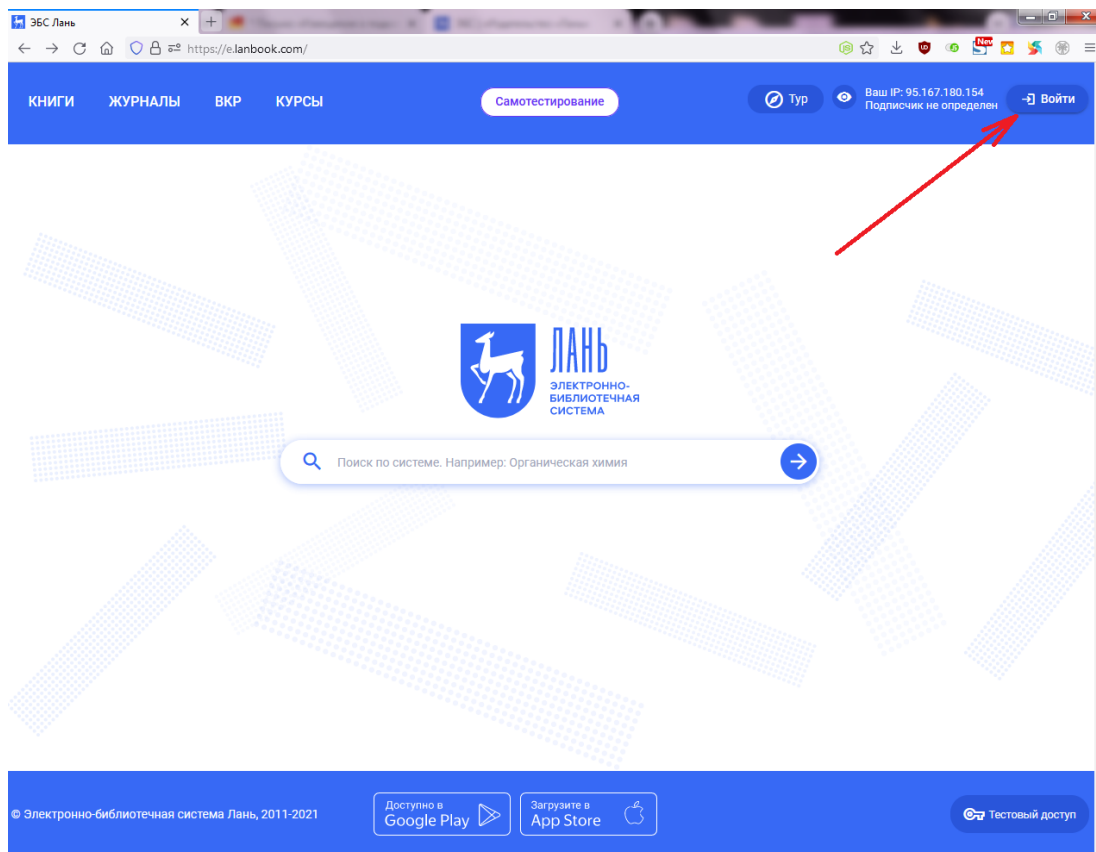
ЭБС Лань

https://e.lanbook.com/

New

КНИГИ ЖУРНАЛЫ ВКР КУРСЫ

Самотестирование

Тур

Ваш IP: 95.167.180.154
Подписчик не определен

Войти

ЛАНЬ
ЭЛЕКТРОННО-БИБЛИОТЕЧНАЯ СИСТЕМА

Поиск по системе. Например: Органическая химия

© Электронно-библиотечная система Лань, 2011-2021

Доступно в Google Play

Загрузите в App Store

Тестовый доступ